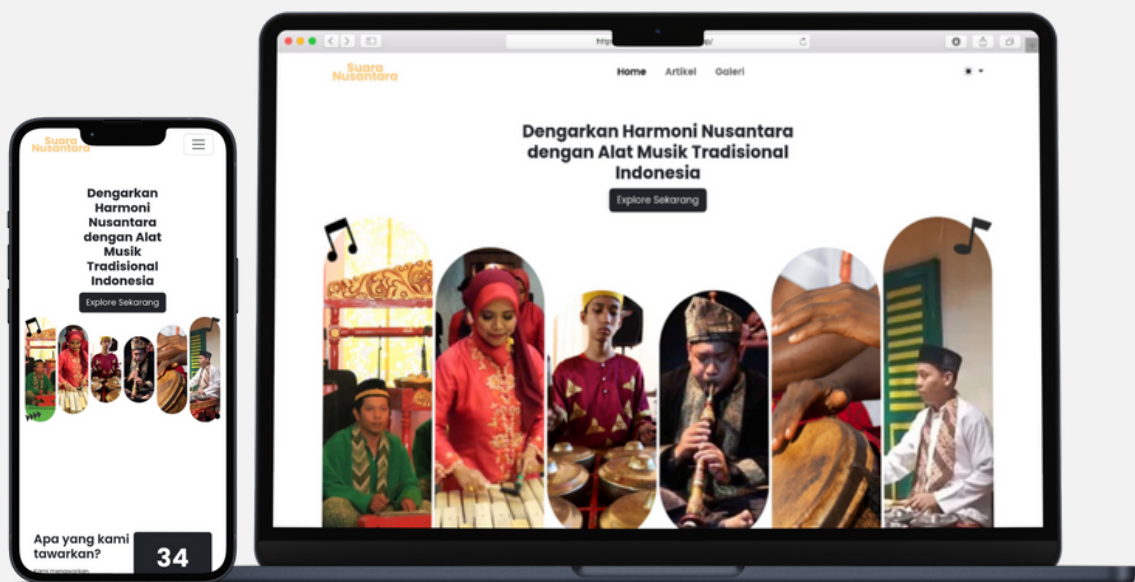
Suara Nusantara

Dengarkan Harmoni Nusantara dengan Alat Musik Tradisional Indonesia

Explore Sekarang

Apa yang kami tawarkan?

34

Kami menawarkan

Suara Nusantara

Home Artikel Galeri

Dengarkan Harmoni Nusantara dengan Alat Musik Tradisional Indonesia

Explore Sekarang